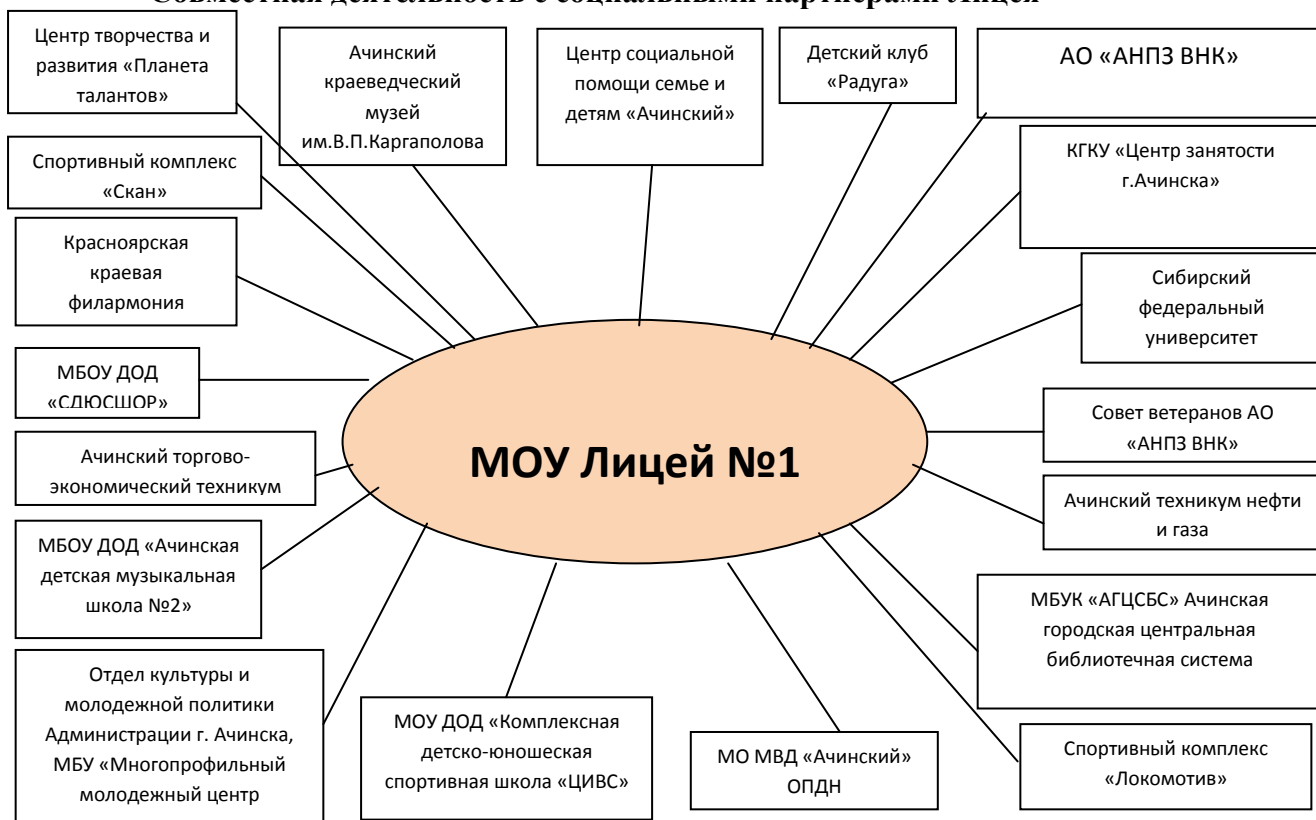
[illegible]

Центр творчества и развития «Планета талантов»

Ачинский краеведческий музей им.В.П.Каргаполова

Центр социальной помощи семье и детям «Ачинский»

Детский клуб «Радуга»

АО «АНПЗ ВНК»

Спортивный комплекс «Скан»

КГКУ «Центр занятости г.Ачинска»

Красноярская краевая филармония

Сибирский федеральный университет

МБОУ ДОД «СДЮСШОР»

МОУ Лицей №1

Совет ветеранов АО «АНПЗ ВНК»

Ачинский торгово-экономический техникум

Ачинский техникум нефти и газа

МБОУ ДОД «Ачинская детская музыкальная школа №2»

МБУК «АГЦСБС» Ачинская городская центральная библиотечная система

Отдел культуры и молодежной политики Администрации г. Ачинска, МБУ «Многопрофильный молодежный центр

МОУ ДОД «Комплексная детско-юношеская спортивная школа «ЦИВС»

МО МВД «Ачинский» ОПДН

Спортивный комплекс «Локомотив»